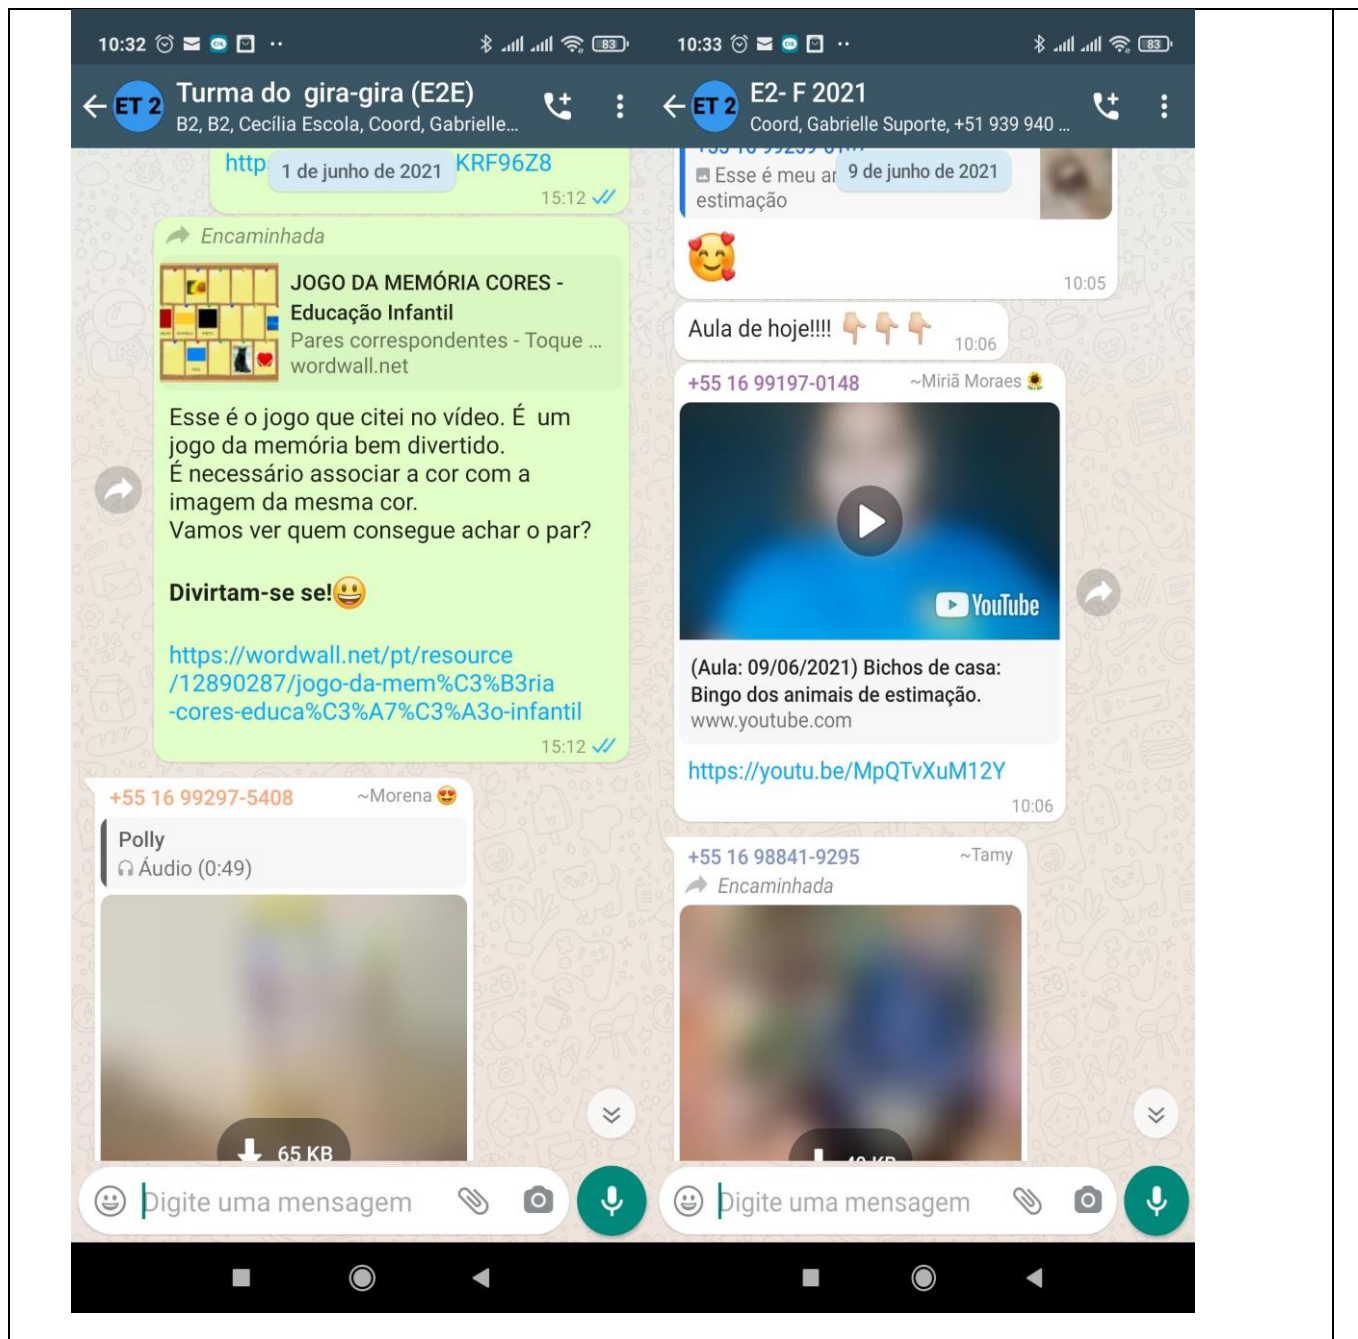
10:32 83

ET 2 Turma do gira-gira (E2E)
B2, B2, Cecília Escola, Coord, Gabrielle...

http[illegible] 1 de junho de 2021 KRF96Z8
15:12

Encaminhada

JOGO DA MEMÓRIA CORES - Educação Infantil
Pares correspondentes - Toque ...
wordwall.net

Esse é o jogo que citei no vídeo. É um jogo da memória bem divertido.
É necessário associar a cor com a imagem da mesma cor.
Vamos ver quem consegue achar o par?

Divirtam-se se!😃

https://wordwall.net/pt/resource/12890287/jogo-da-mem%C3%B3ria-cores-educa%C3%A7%C3%A3o-infantil
15:12

+55 16 99297-5408 ~Morena 😍
Polly
Áudio (0:49)
65 KB

Digite uma mensagem

10:33 83

ET 2 E2- F 2021
Coord, Gabrielle Suporte, +51 939 940 ...

Esse é meu a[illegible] 9 de junho de 2021
estimação

🥰
10:05

Aula de hoje!!!! 👇👇👇 10:06

+55 16 99197-0148 ~Miriã Moraes 🌻
YouTube
(Aula: 09/06/2021) Bichos de casa: Bingo dos animais de estimação.
www.youtube.com
https://youtu.be/MpQTvXuM12Y
10:06

+55 16 98841-9295 ~Tamy
Encaminhada
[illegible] KB

Digite uma mensagem